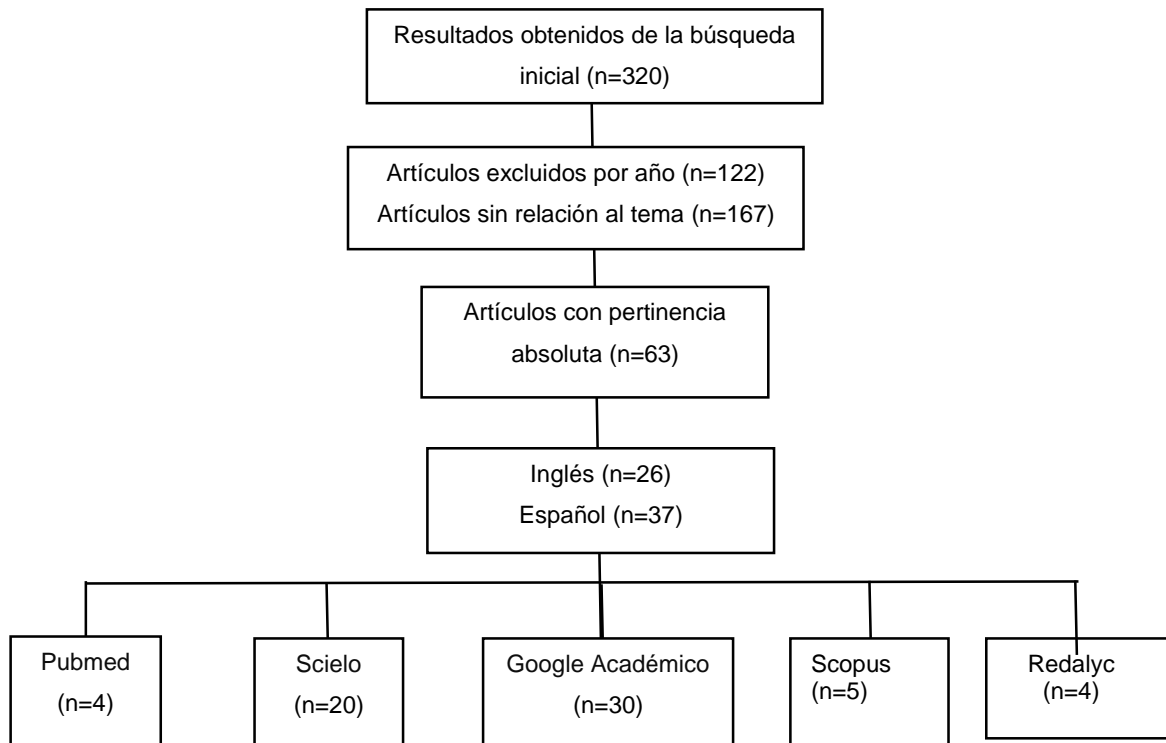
Resultados obtenidos de la búsqueda inicial (n=320)

Artículos excluidos por año (n=122)
Artículos sin relación al tema (n=167)

Artículos con pertinencia absoluta (n=63)

Inglés (n=26)
Español (n=37)

Pubmed
(n=4)

Scielo
(n=20)

Google Académico
(n=30)

Scopus
(n=5)

Redalyc
(n=4)